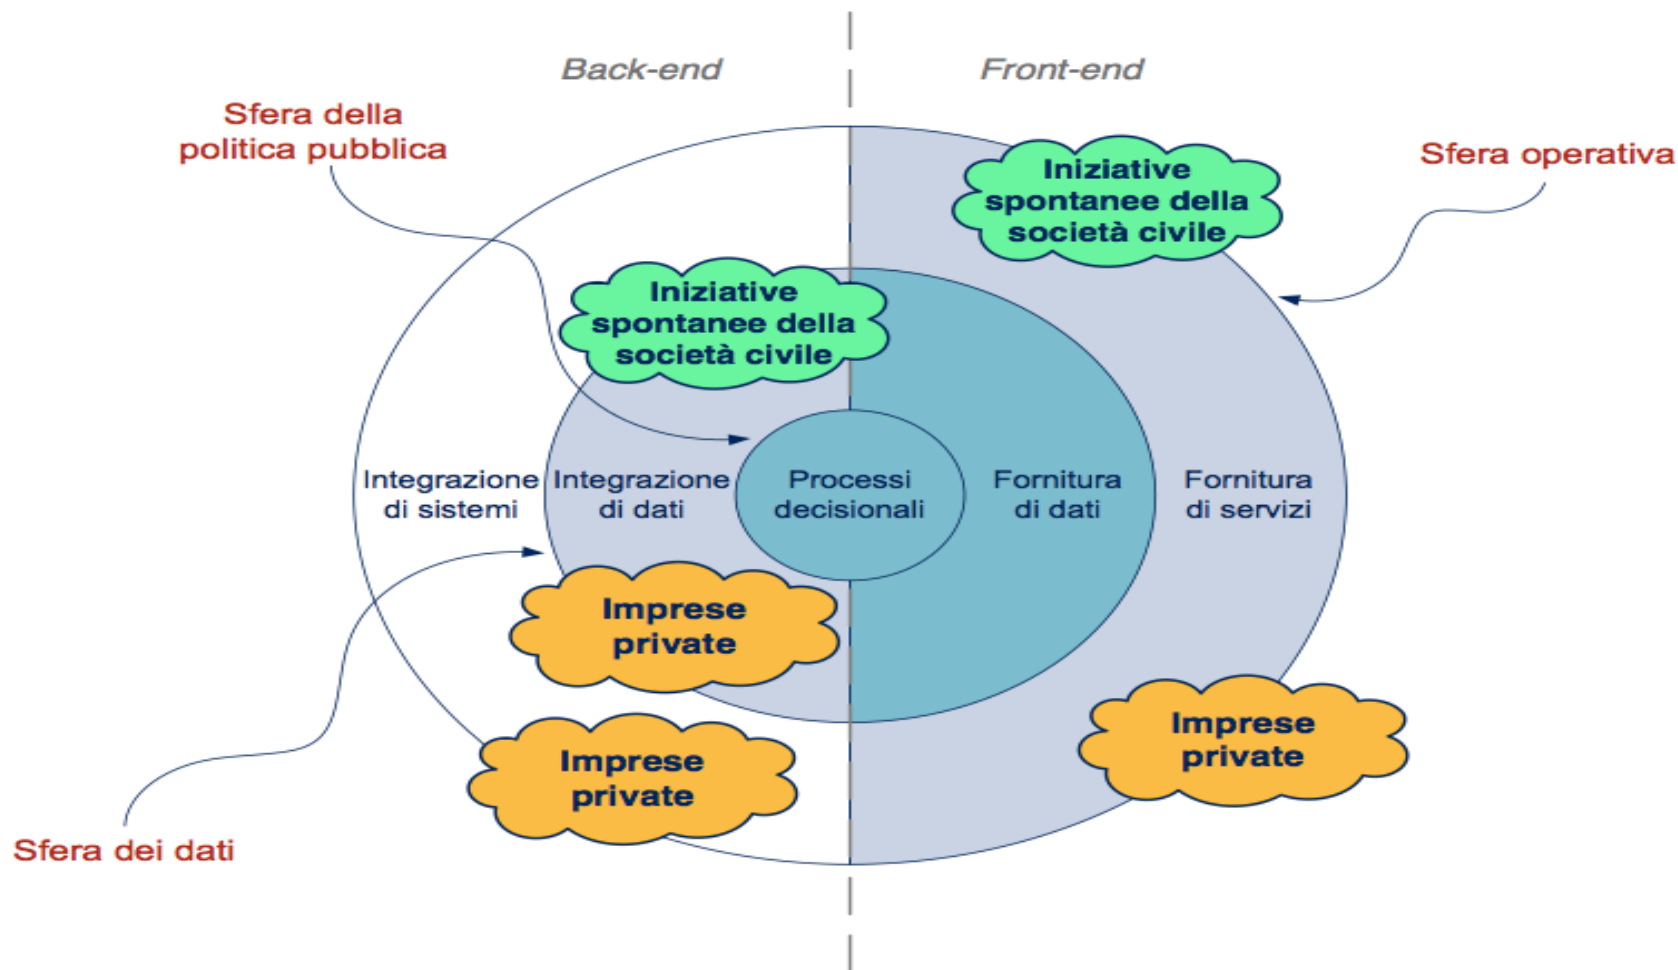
Back-end

Front-end

Sfera della politica pubblica

Iniziative spontanee della società civile

Sfera operativa

Iniziative spontanee della società civile

Integrazione di sistemi

Integrazione di dati

Processi decisionali

Fornitura di dati

Fornitura di servizi

Imprese private

Imprese private

Imprese private

Sfera dei dati